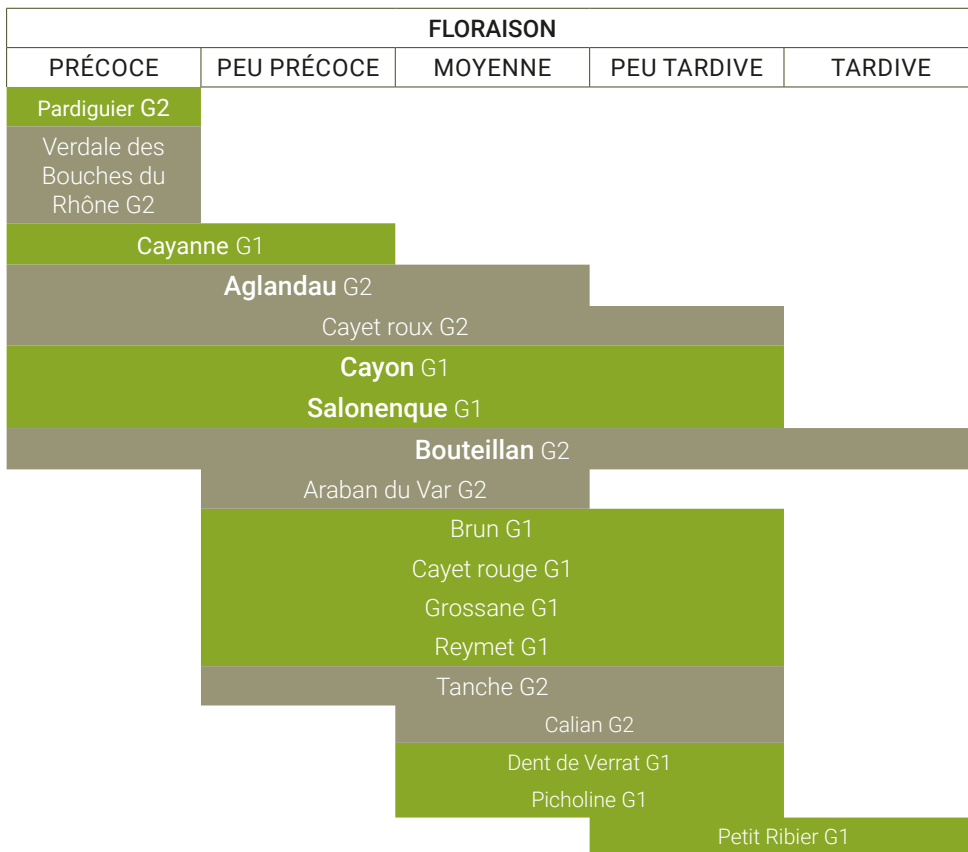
FLORAISON

| PRÉCOCE | PEU PRÉCOCE | MOYENNE | PEU TARDIVE | TARDIVE |
|---|---|---|---|---|

Pardiguier G2
Verdale des Bouches du Rhône G2
Cayanne G1
Aglandau G2
Cayet roux G2
Cayon G1
Salonenque G1
Bouteillan G2
Araban du Var G2
Brun G1
Cayet rouge G1
Grossane G1
Reymet G1
Tanche G2
Calian G2
Dent de Verrat G1
Picholine G1
Petit Ribier G1